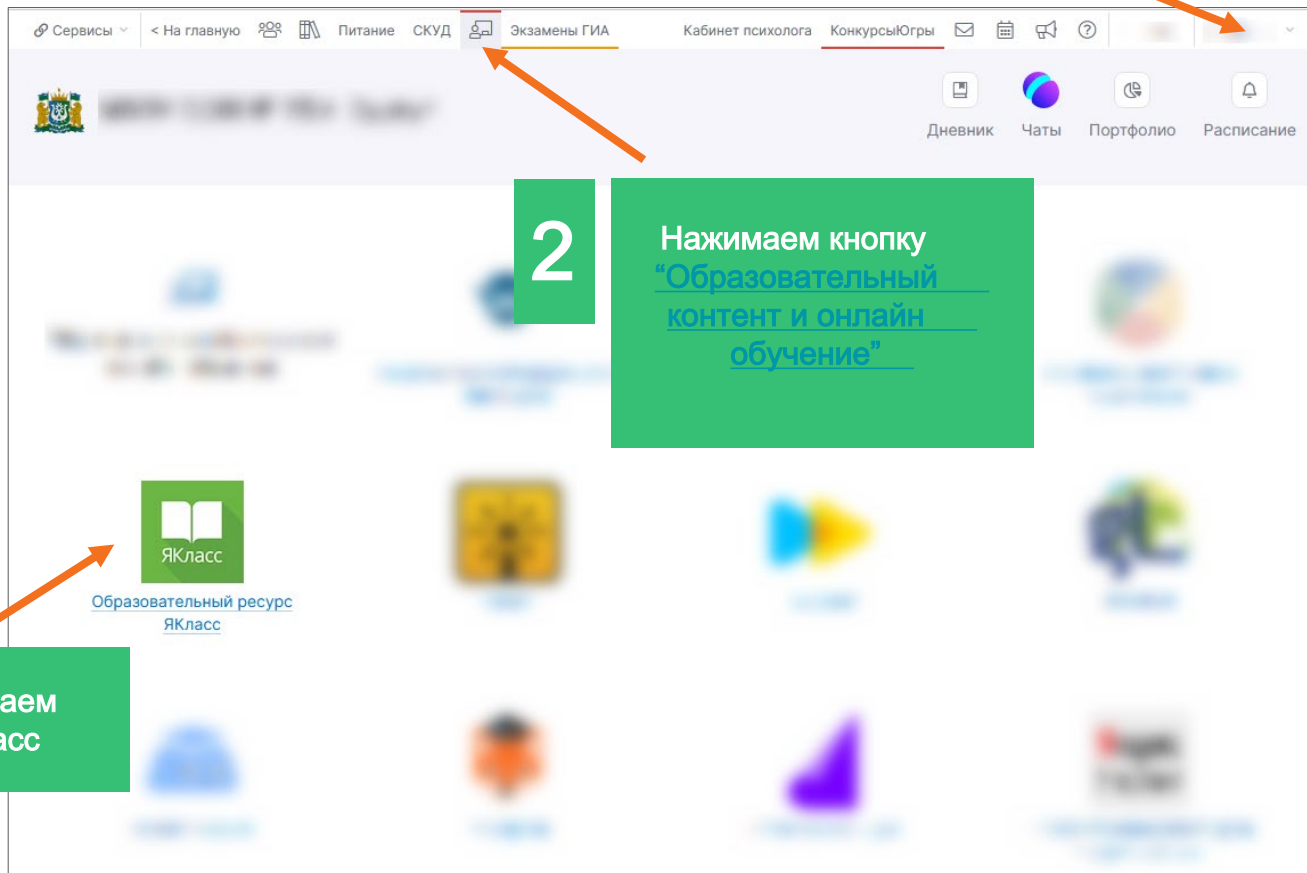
Сервисы < На главную Питание СКУД Экзамены ГИА Кабинет психолога КонкурсыЮгры

Дневник Чаты Портфолио Расписание

2

Нажимаем кнопку "Образовательный контент и онлайн обучение"

ЯКласс

Образовательный ресурс ЯКласс

аем
асс